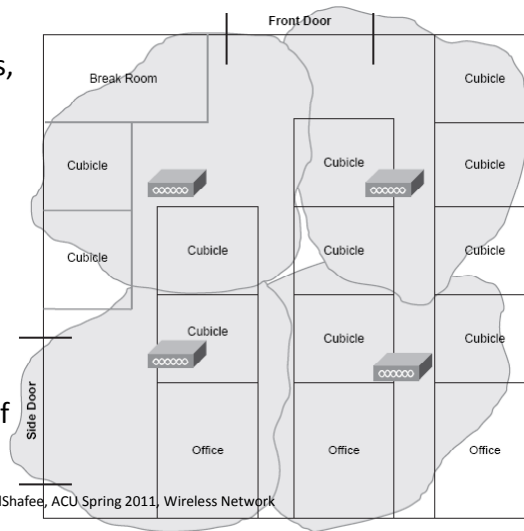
s,

f

Front Door

Break Room

Cubicle

Cubicle

Cubicle

Cubicle

Cubicle

Cubicle

Cubicle

Cubicle

Cubicle

Cubicle

Cubicle

Cubicle

Side Door

Office

Office

Office

lShafee, ACU Spring 2011, Wireless Network